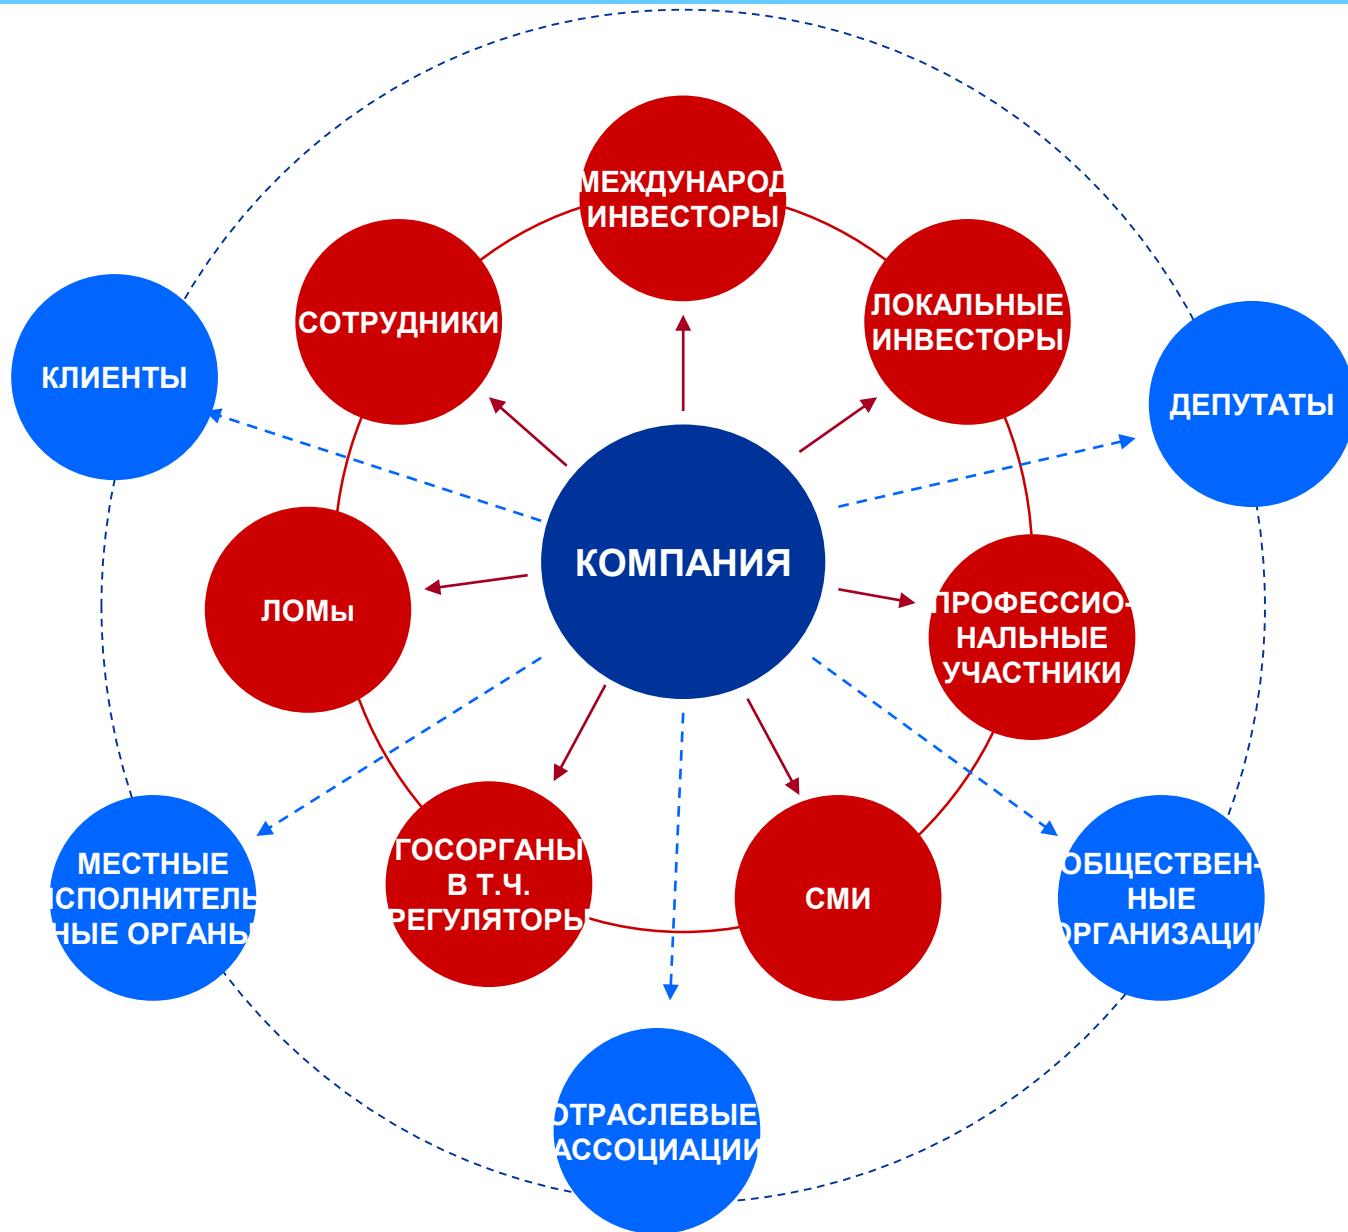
МЕЖДУНАРОД ИНВЕСТОРЫ

СОТРУДНИКИ

ЛОКАЛЬНЫЕ ИНВЕСТОРЫ

КЛИЕНТЫ

ДЕПУТАТЫ

КОМПАНИЯ

ЛОМы

ПРОФЕССИОНАЛЬНЫЕ УЧАСТНИКИ

МЕСТНЫЕ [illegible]СПОЛНИТЕЛЬ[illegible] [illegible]НЫЕ ОРГАНЫ

ГОСОРГАНЫ В Т.Ч. РЕГУЛЯТОРЫ

СМИ

ОБЩЕСТВЕННЫЕ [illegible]РГАНИЗАЦИ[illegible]

ОТРАСЛЕВЫЕ АССОЦИАЦИИ